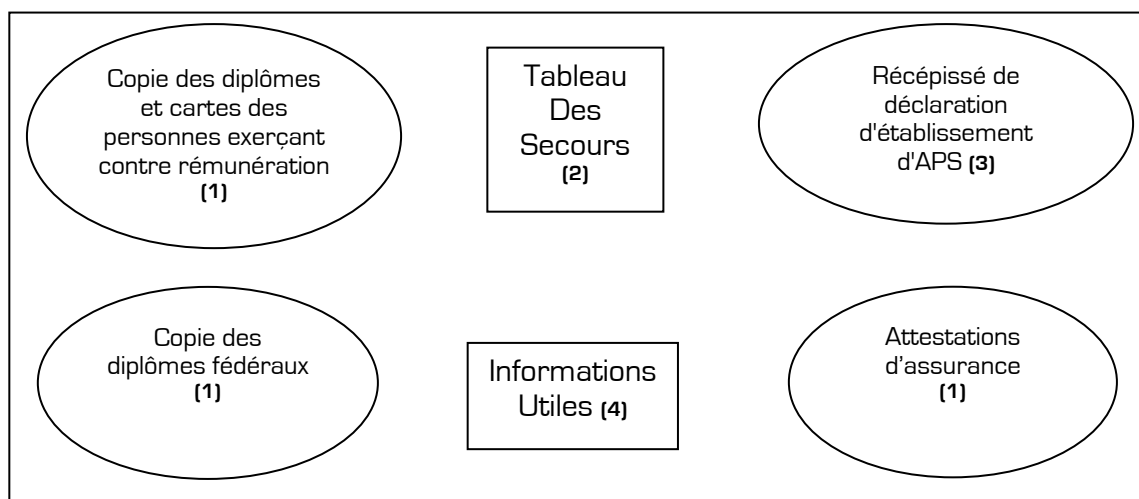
Copie des diplômes et cartes des personnes exerçant contre rémunération
(1)

Tableau Des Secours
(2)

Récépissé de déclaration d'établissement d'APS (3)

Copie des diplômes fédéraux
(1)

Informations Utiles (4)

Attestations d'assurance
(1)